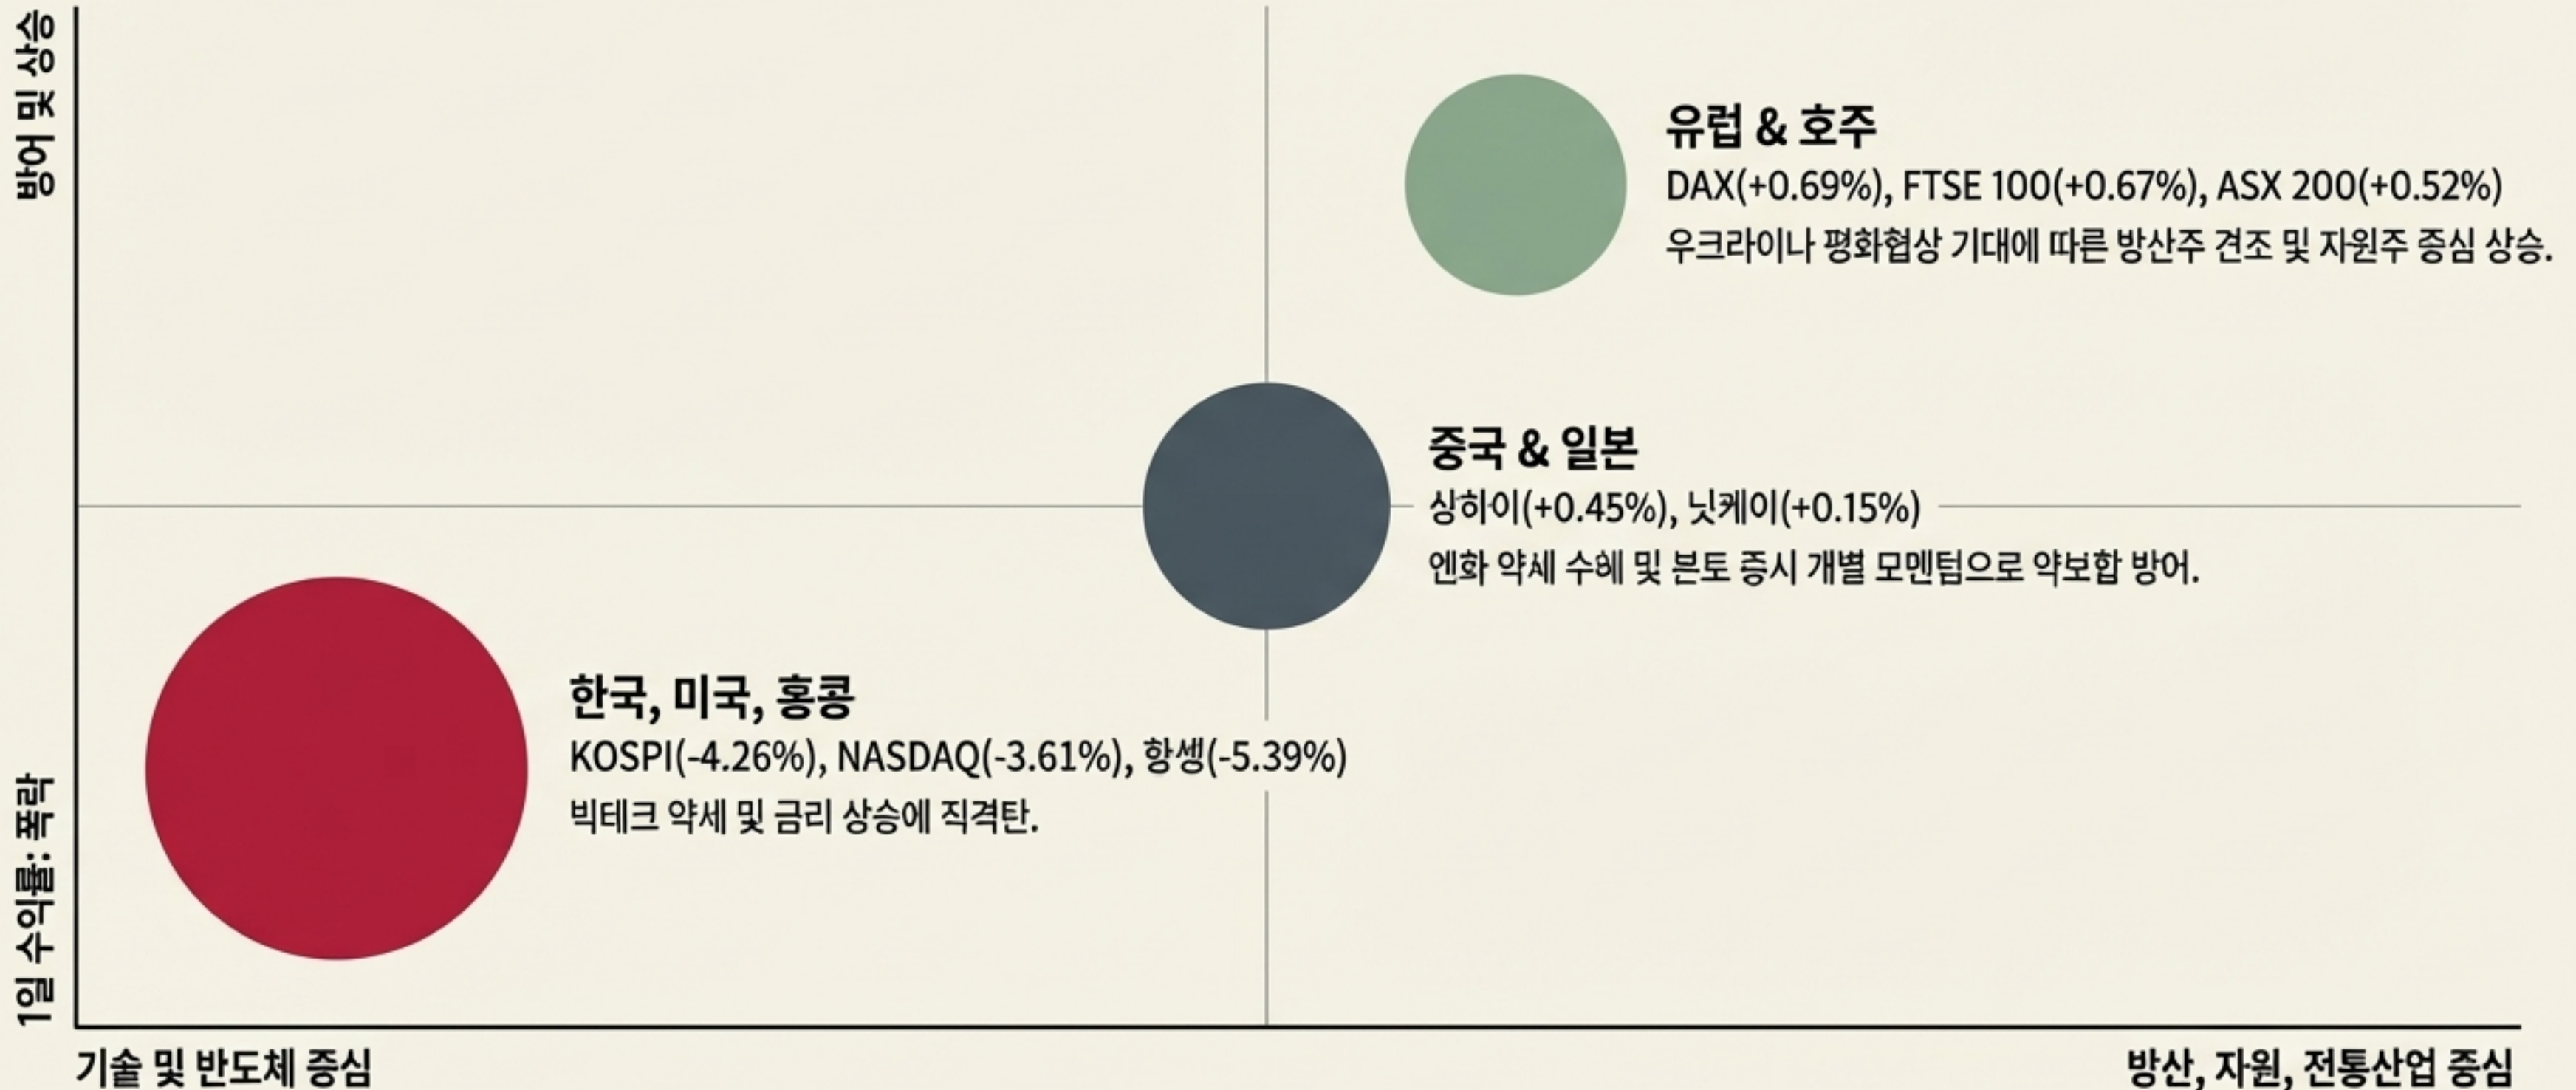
방어 및 상승

1일 수익률: 폭락

유럽 & 호주
DAX(+0.69%), FTSE 100(+0.67%), ASX 200(+0.52%)
우크라이나 평화협상 기대에 따른 방산주 견조 및 자원주 중심 상승.

중국 & 일본
상하이(+0.45%), 닛케이(+0.15%)
엔화 약세 수혜 및 본토 증시 개별 모멘텀으로 약보합 방어.

한국, 미국, 홍콩
KOSPI(-4.26%), NASDAQ(-3.61%), 항셍(-5.39%)
빅테크 약세 및 금리 상승에 직격탄.

기술 및 반도체 중심

방산, 자원, 전통산업 중심